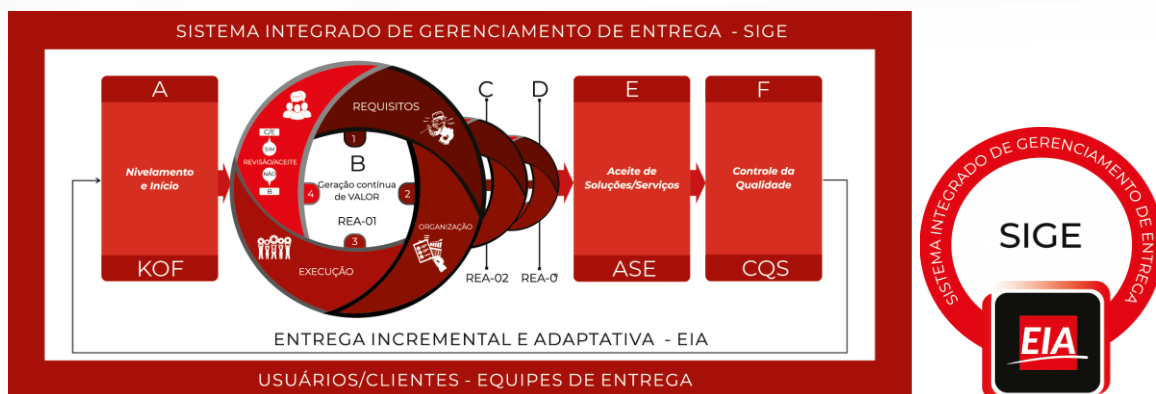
SISTEMA INTEGRADO DE GERENCIAMENTO DE ENTREGA - SIGE

A

Nivelamento e Início

KOF

REQUISITOS

C/E

SIM

NÃO

B

REVISÃO/ACEITE

1

4

B

Geração contínua de VALOR

REA-01

2

3

ORGANIZAÇÃO

EXECUÇÃO

C

D

REA-02

REA-Ø

E

Aceite de Soluções/Serviços

ASE

F

Controle da Qualidade

CQS

ENTREGA INCREMENTAL E ADAPTATIVA - EIA

USUÁRIOS/CLIENTES - EQUIPES DE ENTREGA

SISTEMA INTEGRADO DE GERENCIAMENTO DE ENTREGA

SIGE

EIA